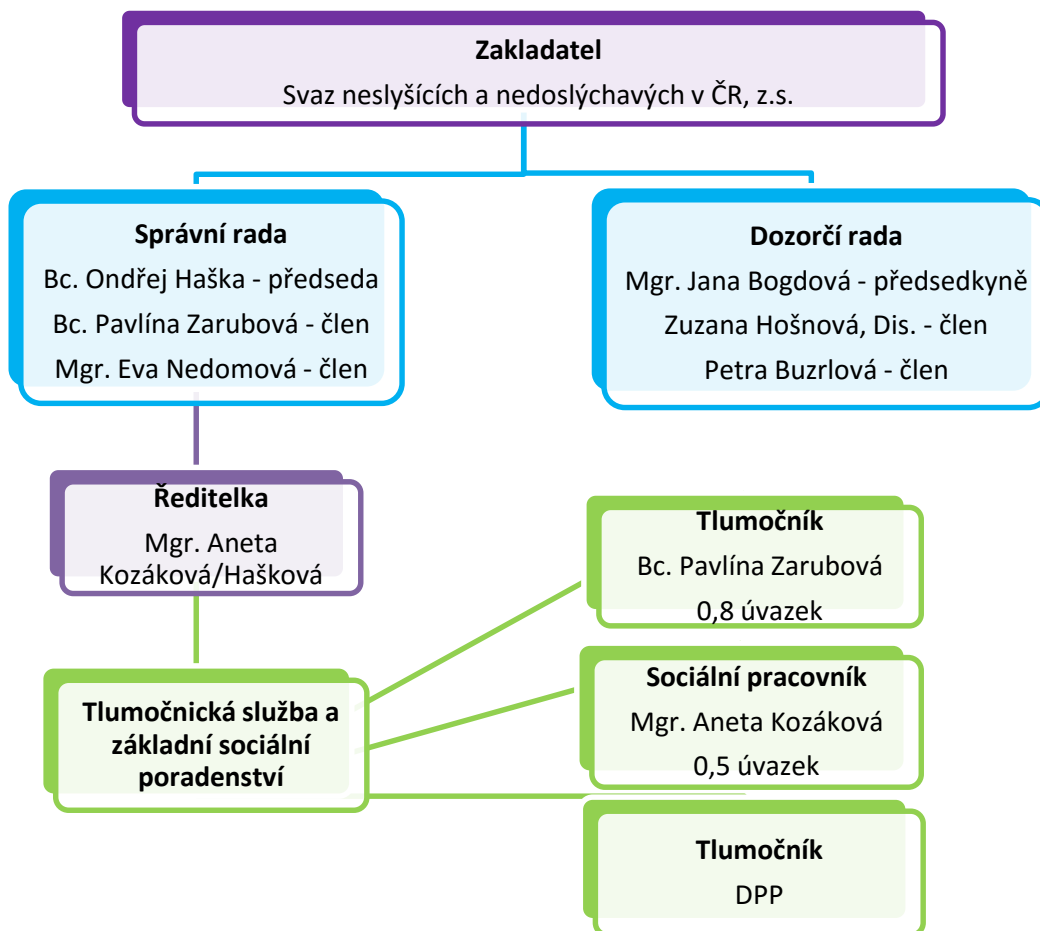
Zakladatel
Svaz neslyšících a nedoslýchavých v ČR, z.s.

Správní rada
Bc. Ondřej Haška - předseda
Bc. Pavlína Zarubová - člen
Mgr. Eva Nedomová - člen

Dozorčí rada
Mgr. Jana Bogdová - předsedkyně
Zuzana Hošnová, Dis. - člen
Petra Buzrlová - člen

Ředitelka
Mgr. Aneta Kozáková/Hašková

Tlumočnická služba a základní sociální poradenství

Tlumočník
Bc. Pavlína Zarubová
0,8 úvazek

Sociální pracovník
Mgr. Aneta Kozáková
0,5 úvazek

Tlumočník
DPP